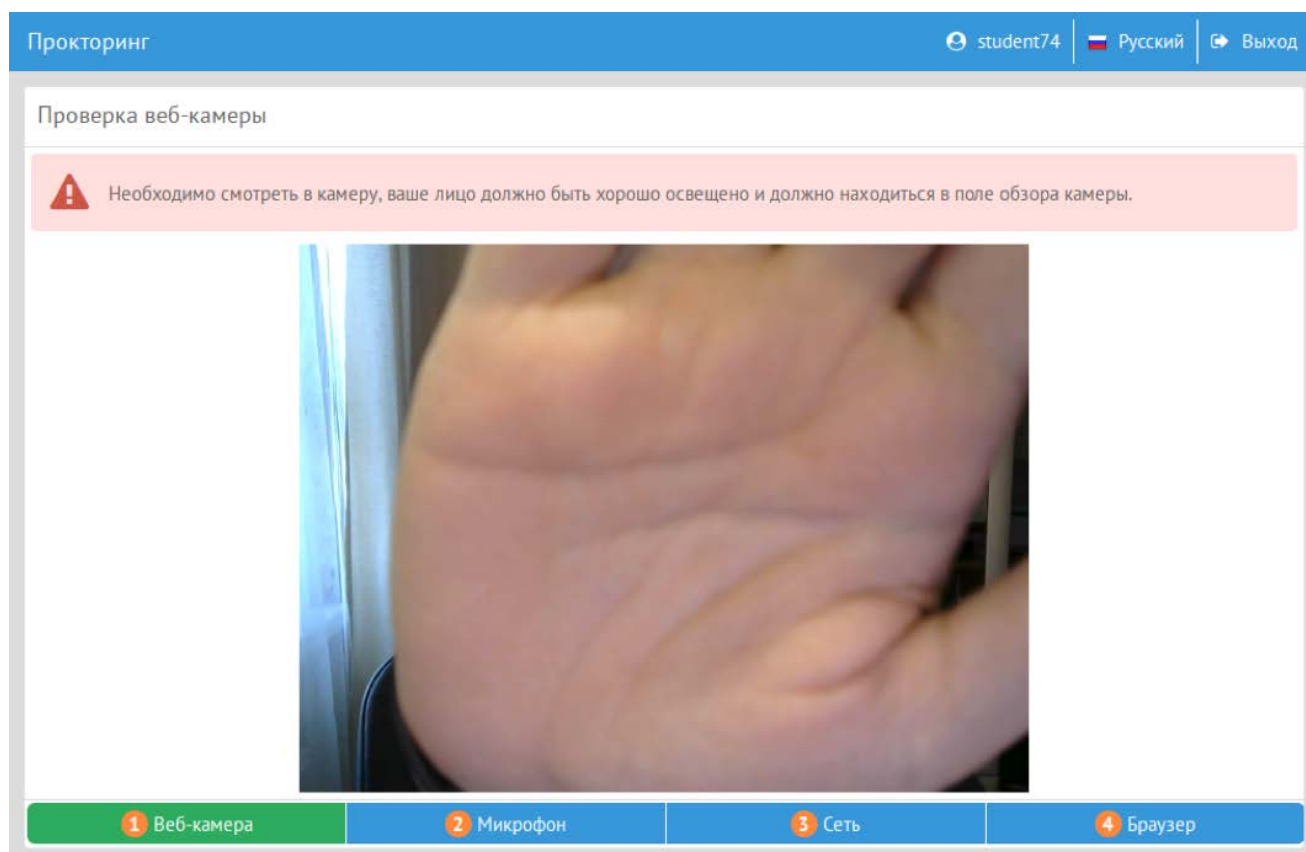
Прокторинг

student74 | Русский | Выход

Проверка веб-камеры

Необходимо смотреть в камеру, ваше лицо должно быть хорошо освещено и должно находиться в поле обзора камеры.

1 Веб-камера | 2 Микрофон | 3 Сеть | 4 Браузер